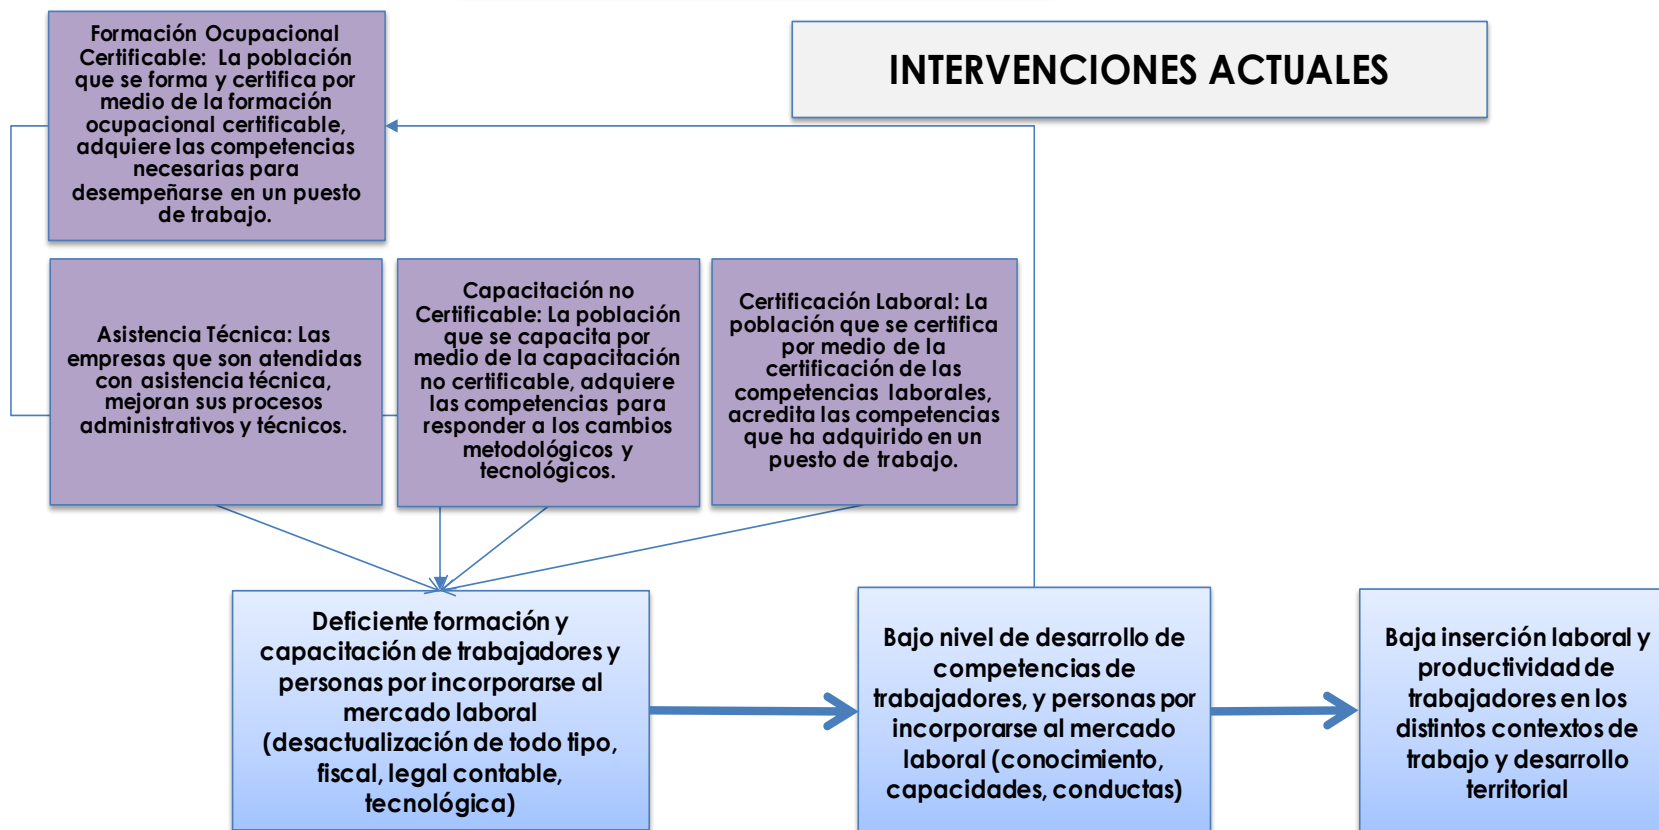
Formación Ocupacional Certificable: La población que se forma y certifica por medio de la formación ocupacional certificable, adquiere las competencias necesarias para desempeñarse en un puesto de trabajo.

INTERVENCIONES ACTUALES

Asistencia Técnica: Las empresas que son atendidas con asistencia técnica, mejoran sus procesos administrativos y técnicos.

Capacitación no Certificable: La población que se capacita por medio de la capacitación no certificable, adquiere las competencias para responder a los cambios metodológicos y tecnológicos.

Certificación Laboral: La población que se certifica por medio de la certificación de las competencias laborales, acredita las competencias que ha adquirido en un puesto de trabajo.

Deficiente formación y capacitación de trabajadores y personas por incorporarse al mercado laboral (desactualización de todo tipo, fiscal, legal contable, tecnológica)

Bajo nivel de desarrollo de competencias de trabajadores, y personas por incorporarse al mercado laboral (conocimiento, capacidades, conductas)

Baja inserción laboral y productividad de trabajadores en los distintos contextos de trabajo y desarrollo territorial